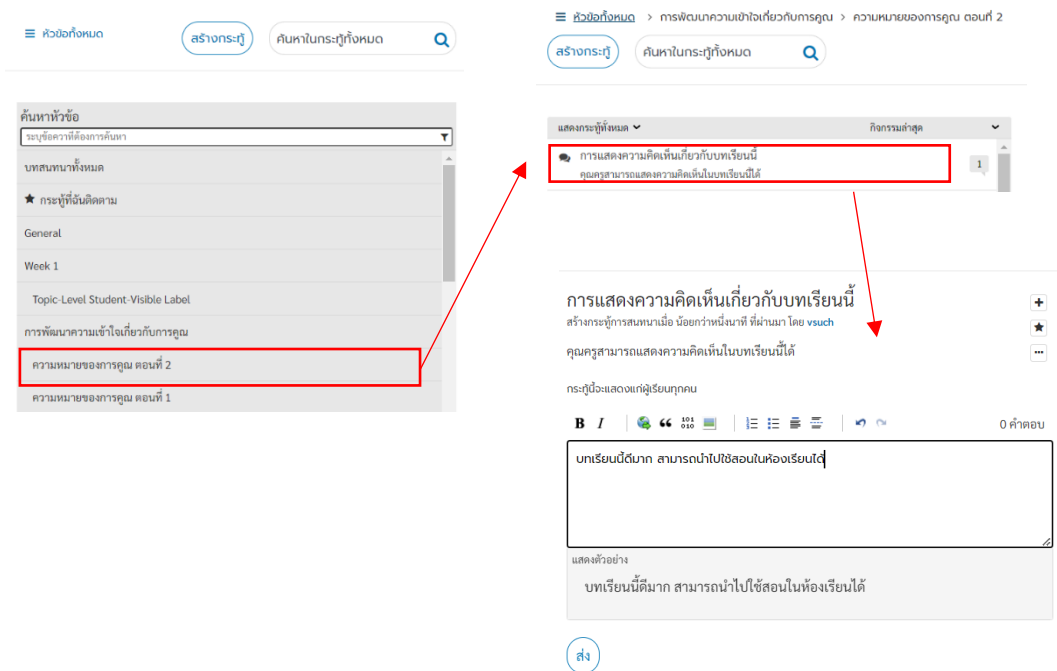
≡ หัวข้อทั้งหมด

สร้างกระทู้

ค้นหาในกระทู้ทั้งหมด

ค้นหาหัวข้อ

ระบุข้อความที่ต้องการค้นหา

บทสนทนาทั้งหมด

★ กระทู้ที่ฉันติดตาม

General

Week 1

Topic-Level Student-Visible Label

การพัฒนาความเข้าใจเกี่ยวกับการคูณ

ความหมายของการคูณ ตอนที่ 2

ความหมายของการคูณ ตอนที่ 1

≡ หัวข้อทั้งหมด > การพัฒนาความเข้าใจเกี่ยวกับการคูณ > ความหมายของการคูณ ตอนที่ 2

สร้างกระทู้

ค้นหาในกระทู้ทั้งหมด

แสดงกระทู้ทั้งหมด

กิจกรรมล่าสุด

การแสดงความคิดเห็นเกี่ยวกับบทเรียนนี้

คุณครูสามารถแสดงความคิดเห็นในบทเรียนนี้ได้

1

การแสดงความคิดเห็นเกี่ยวกับบทเรียนนี้

สร้างกระทู้การสนทนาเมื่อ น้อยกว่าหนึ่งนาที ที่ผ่านมา โดย vsuch

คุณครูสามารถแสดงความคิดเห็นในบทเรียนนี้ได้

กระทู้นี้จะแสดงแก่ผู้เรียนทุกคน

B I

0 คำตอบ

บทเรียนนี้ดีมาก สามารถนำไปใช้สอนในห้องเรียนได้

แสดงตัวอย่าง

บทเรียนนี้ดีมาก สามารถนำไปใช้สอนในห้องเรียนได้

ส่ง